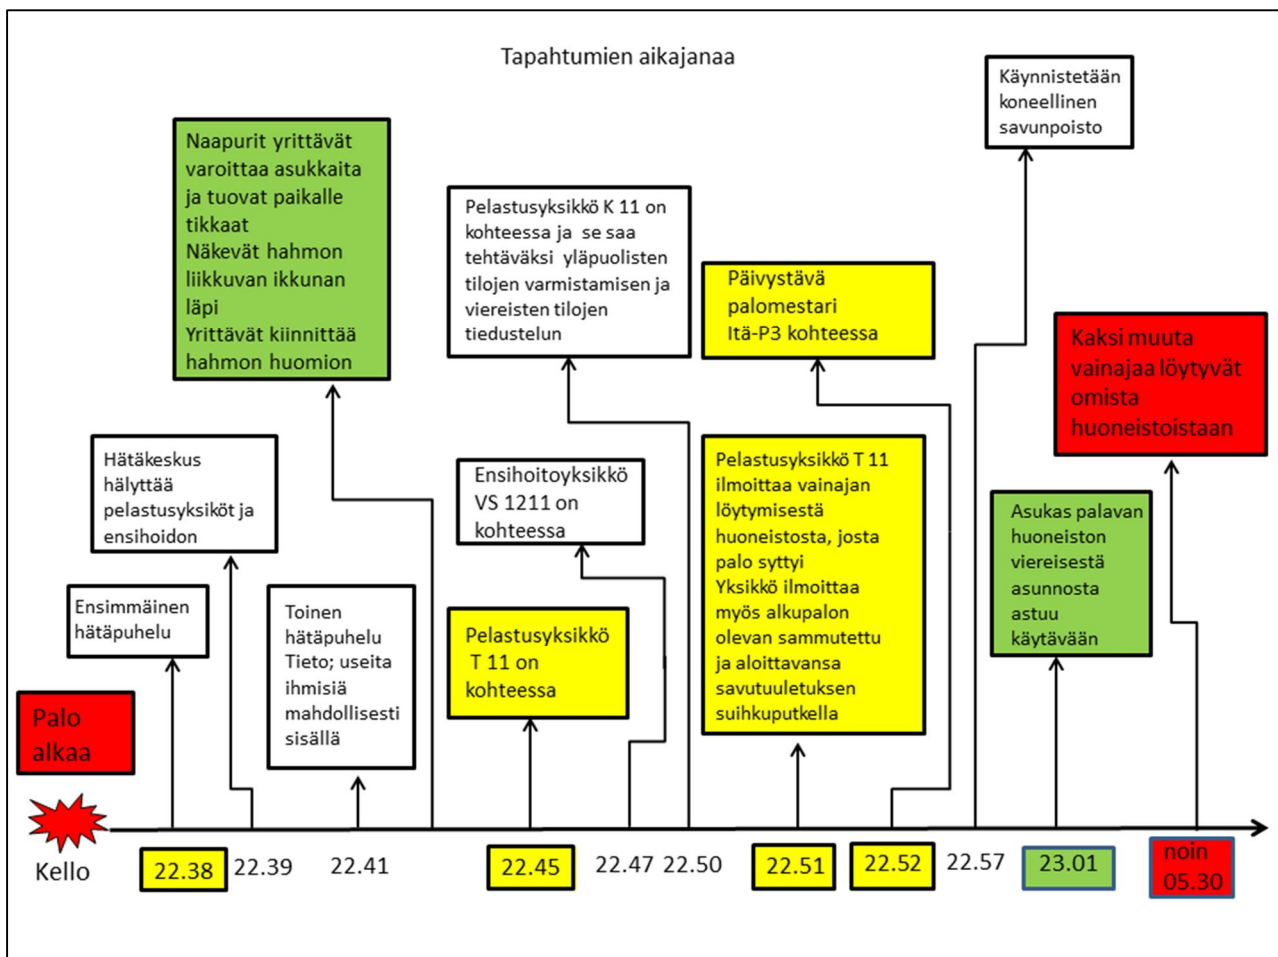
Tapahtumien aikajanaa

Naapurit yrittävät varoittaa asukkaita ja tuovat paikalle tikkaat
Näkevät hahmon liikkuvan ikkunan läpi
Yrittävät kiinnittää hahmon huomion

Pelastusyksikkö K 11 on kohteessa ja se saa tehtäväksi yläpuolisten tilojen varmistamisen ja viereisten tilojen tiedustelun

Päivystävä palomestari Itä-P3 kohteessa

Käynnistetään koneellinen savunpoisto

Kaksi muuta vainajaa löytyvät omista huoneistoistaan

Hätäkeskus hälyttää pelastusyksiköt ja ensihoidon

Ensihoitoyksikkö VS 1211 on kohteessa

Pelastusyksikkö T 11 ilmoittaa vainajan löytymisestä huoneistosta, josta palo syttyi
Yksikkö ilmoittaa myös alkupalon olevan sammutettu ja aloittavansa savutuuletuksen suihkuputkella

Asukas palavan huoneiston viereisestä asunnosta astuu käytävään

Ensimmäinen hätäpuhelu

Toinen hätäpuhelu
Tieto; useita ihmisiä mahdollisesti sisällä

Pelastusyksikkö T 11 on kohteessa

Palo alkaa

Kello 22.38 22.39 22.41 22.45 22.47 22.50 22.51 22.52 22.57 23.01 noin 05.30